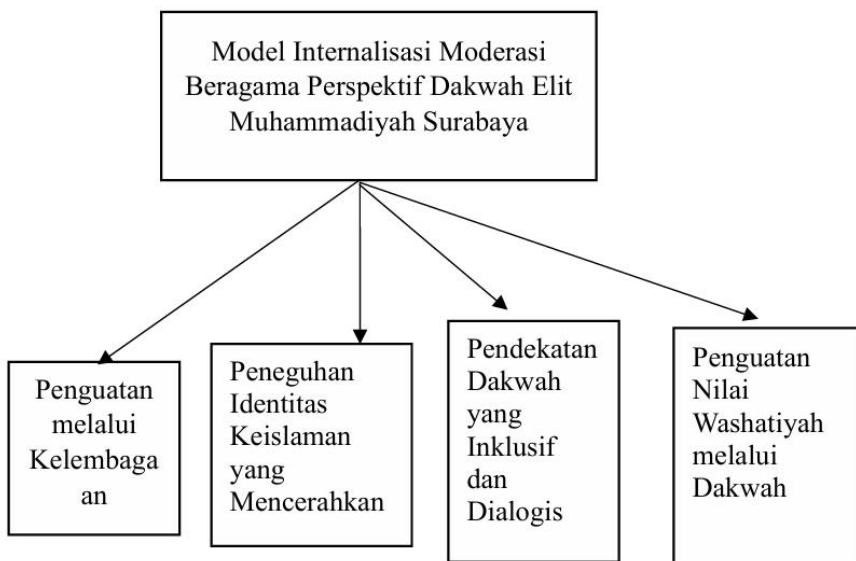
Model Internalisasi Moderasi Beragama Perspektif Dakwah Elit Muhammadiyah Surabaya

Penguatan melalui Kelembagaan

Peneguhan Identitas Keislaman yang Mencerahkan

Pendekatan Dakwah yang Inklusif dan Dialogis

Penguatan Nilai Washatiyah melalui Dakwah